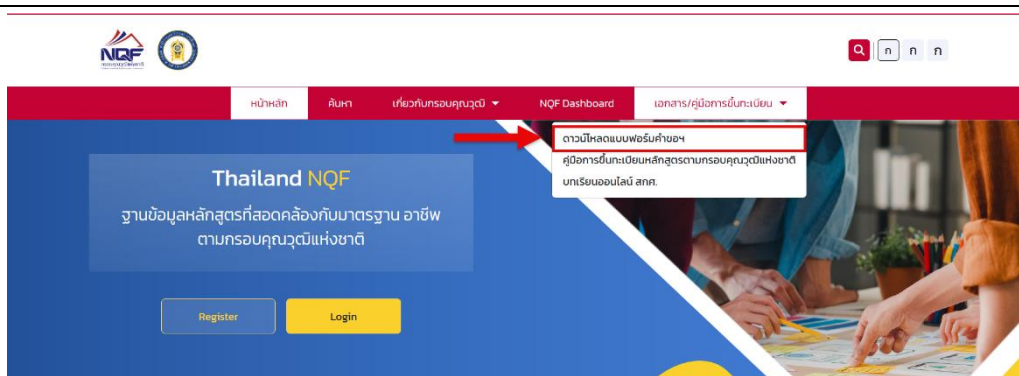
NQF
กรอบคุณวุฒิแห่งชาติ

ก ก ก

หน้าหลัก ค้นหา เกี่ยวกับกรอบคุณวุฒิ NQF Dashboard เอกสาร/คู่มือการขึ้นทะเบียน

ดาวน์โหลดแบบฟอร์มคำขอฯ
คู่มือการขึ้นทะเบียนหลักสูตรตามกรอบคุณวุฒิแห่งชาติ
บทเรียนออนไลน์ สกศ.

Thailand NQF

ฐานข้อมูลหลักสูตรที่สอดคล้องกับมาตรฐาน อาชีพ ตามกรอบคุณวุฒิแห่งชาติ

Register Login